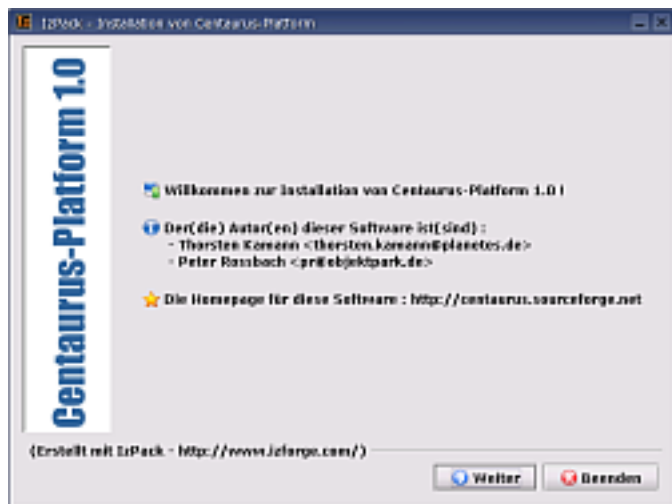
IzPack - Installation von Centaurus-Platform

Centaurus-Platform 1.0

Willkommen zur Installation von Centaurus-Platform 1.0 !

Der(die) Autor(en) dieser Software ist(sind) :
- Thorsten Kamann <thorsten.kamann@planetes.de>
- Peter Rossbach <pr@objektpark.de>

Die Homepage für diese Software : http://centaurus.sourceforge.net

(Erstellt mit IzPack - http://www.izforge.com/)

Weiter

Beenden